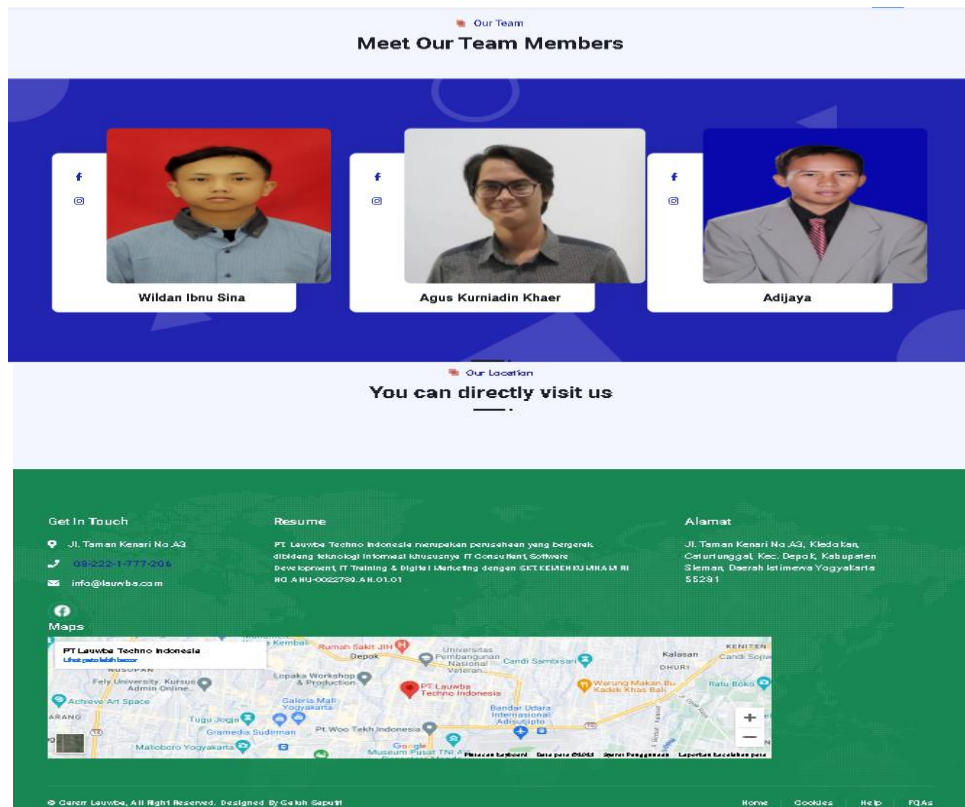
Our Team

Meet Our Team Members

Wildan Ibnu Sina

Agus Kurniadin Khaer

Adijaya

Our Location

You can directly visit us

Get In Touch

Jl. Taman Kenari No.A3

08-222-1-777-206

info@lauwba.com

Resume

PT. Lauwba Techno Indonesia merupakan perusahaan yang bergerak dibidang teknologi informasi khususnya IT Consultant, Software Development, IT Training & Digital Marketing dengan SKT KEMENKUMHAM RI NO AHU-0022789.AH.01.01

Alamat

Jl. Taman Kenari No.A3, Kledokan, Caturtunggal, Kec. Depok, Kabupaten Sleman, Daerah Istimewa Yogyakarta 55281

Maps

PT Lauwba Techno Indonesia
Lihat peta lebih besar

PT Lauwba Techno Indonesia

Rumah Sakit JIH
Depok
Universitas Pembangunan Nasional Veteran...
Candi Sambisari
Kalasan
KENITEN
Candi Sojiwan
DHURI
Fely University Kursus Admin Online
Lopaka Workshop & Production
Warung Makan Bu Kadek Khas Bali
Ratu Boko
Achieve Art Space
Galeria Mall Yogyakarta
Tugu Jogja
Bandar Udara Internasional Adisutjipto
Gramedia Sudirman
Pt.Woo Tekh Indonesia
Malioboro Yogyakarta
Museum Pusat TNI A
Google
Pintasan keyboard
Data peta ©2023
Syarat Penggunaan
Laporkan kesalahan peta

© Cerem Lauwba, All Right Reserved. Designed By Galuh Saputri

Home
Cookies
Help
FQAs